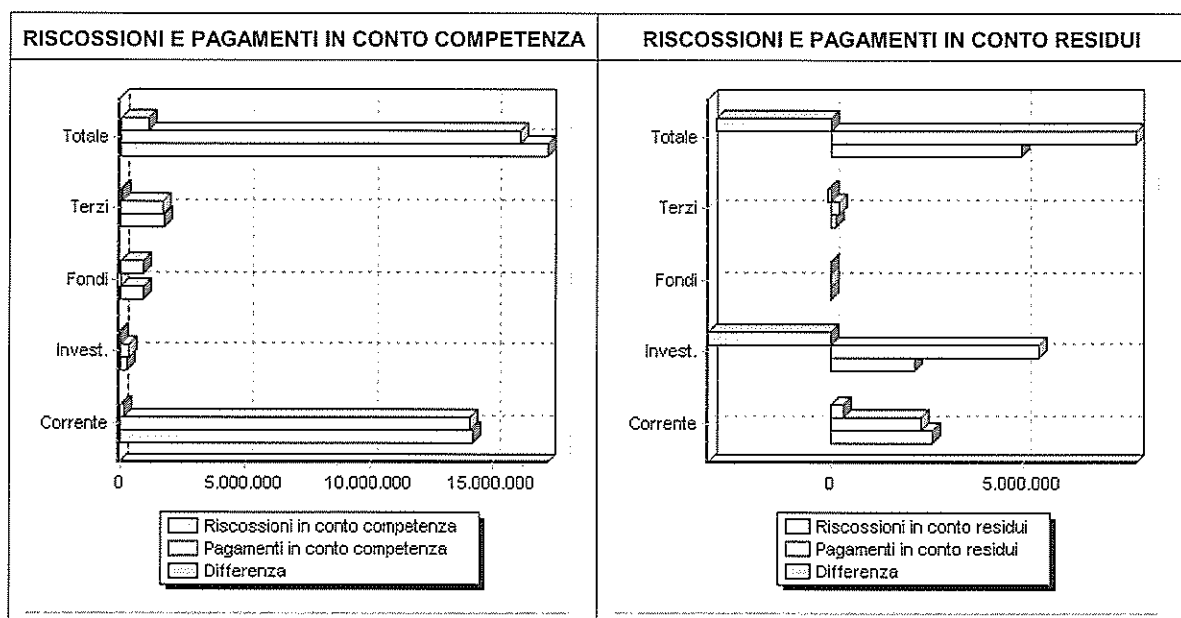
RISCOSSIONI E PAGAMENTI IN CONTO COMPETENZA

Totale
Terzi
Fondi
Invest.
Corrente

0 5.000.000 10.000.000 15.000.000

Riscossioni in conto competenza
Pagamenti in conto competenza
Differenza

RISCOSSIONI E PAGAMENTI IN CONTO RESIDUI

Totale
Terzi
Fondi
Invest.
Corrente

0 5.000.000

Riscossioni in conto residui
Pagamenti in conto residui
Differenza